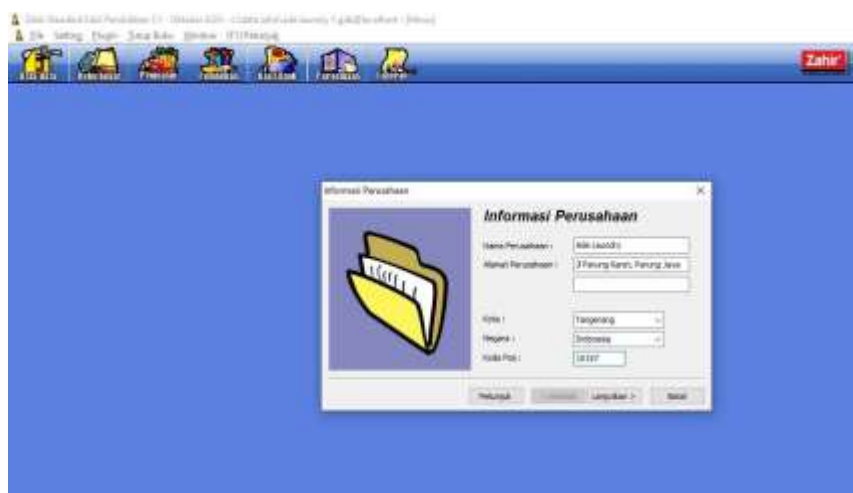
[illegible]
File Setting Plugin Tutup Buku Window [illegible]

Zahir

Informasi Perusahaan

Informasi Perusahaan

Nama Perusahaan : Ade Laundry
Alamat Perusahaan : Jl Pakung Ranti, Pakung Jaya

Kota : Tangerang
Negara : Indonesia
Kode Pos : 15157

Petunjuk
Kembali
Lanjutkan >
Batal